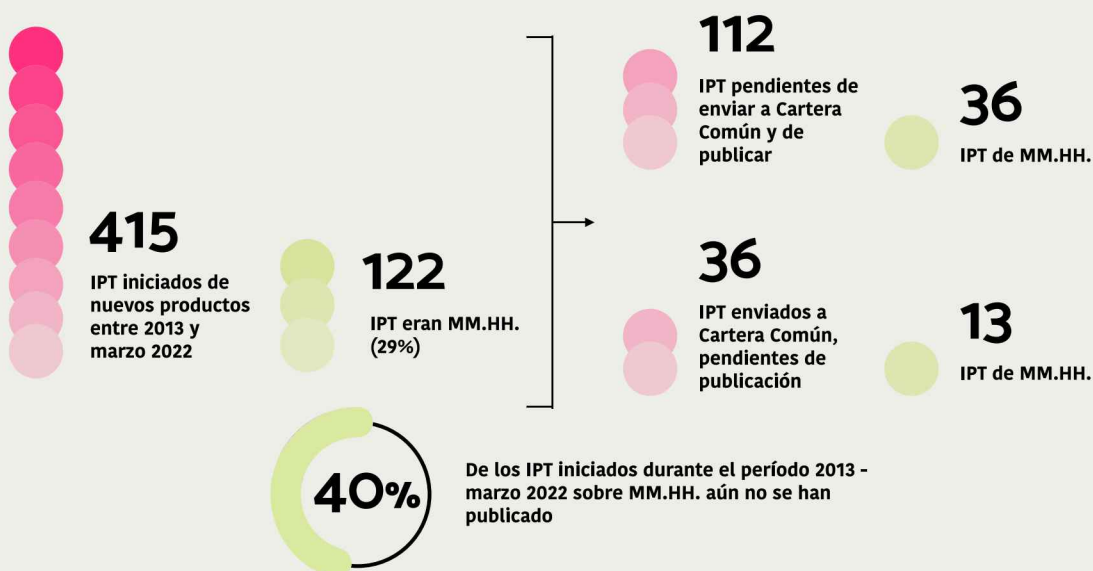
415

IPT iniciados de nuevos productos entre 2013 y marzo 2022

122

IPT eran MM.HH. (29%)

112

IPT pendientes de enviar a Cartera Común y de publicar

36

IPT de MM.HH.

36

IPT enviados a Cartera Común, pendientes de publicación

13

IPT de MM.HH.

40%

De los IPT iniciados durante el período 2013 - marzo 2022 sobre MM.HH. aún no se han publicado